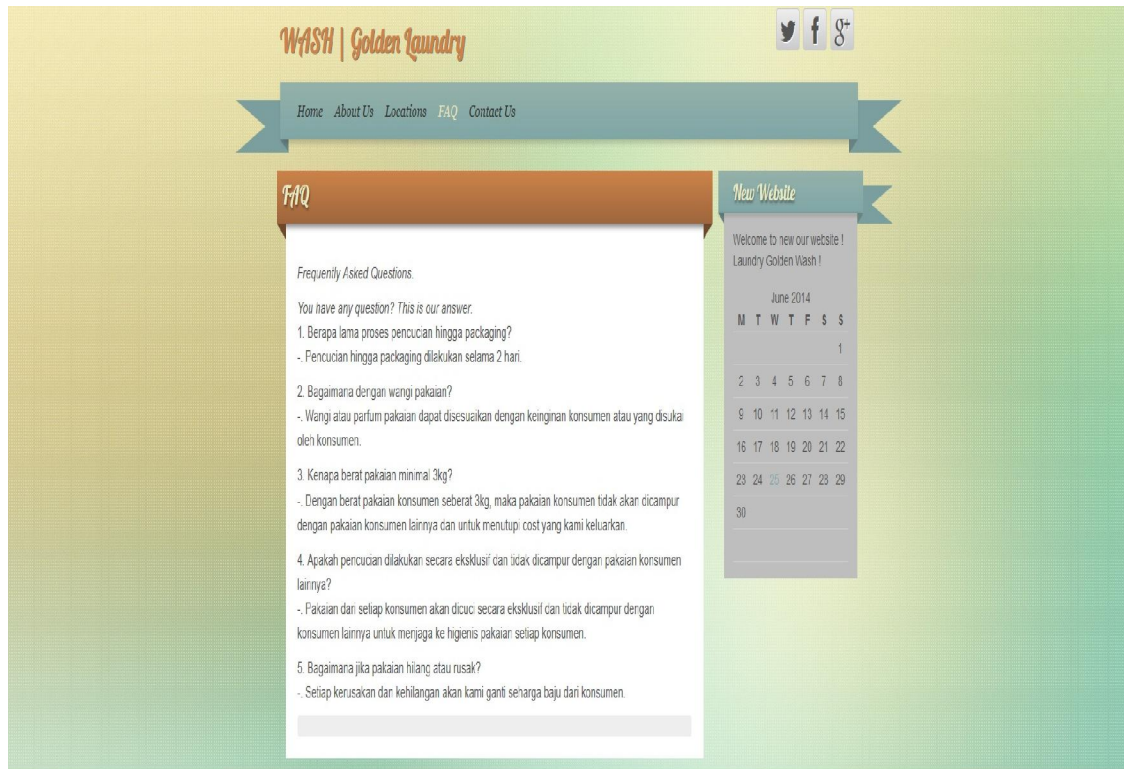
WASH | Golden Laundry

Home About Us Locations FAQ Contact Us

FAQ

Frequently Asked Questions.

You have any question? This is our answer.
1. Berapa lama proses pencucian hingga packaging?
-. Pencucian hingga packaging dilakukan selama 2 hari.

2. Bagaimana dengan wangi pakaian?
-. Wangi atau parfum pakaian dapat disesuaikan dengan keinginan konsumen atau yang disukai oleh konsumen.

3. Kenapa berat pakaian minimal 3kg?
-. Dengan berat pakaian konsumen seberat 3kg, maka pakaian konsumen tidak akan dicampur dengan pakaian konsumen lainnya dan untuk menutupi cost yang kami keluarkan.

4. Apakah pencucian dilakukan secara eksklusif dan tidak dicampur dengan pakaian konsumen lainnya?
-. Pakaian dari setiap konsumen akan dicuci secara eksklusif dan tidak dicampur dengan konsumen lainnya untuk menjaga ke higienis pakaian setiap konsumen.

5. Bagaimana jika pakaian hilang atau rusak?
-. Setiap kerusakan dan kehilangan akan kami ganti seharga baju dari konsumen.

New Website

Welcome to new our website ! Laundry Golden Wash !

June 2014

| M | T | W | T | F | S | S |
|---|---|---|---|---|---|---|
| | | | | | | 1 |
| 2 | 3 | 4 | 5 | 6 | 7 | 8 |
| 9 | 10 | 11 | 12 | 13 | 14 | 15 |
| 16 | 17 | 18 | 19 | 20 | 21 | 22 |
| 23 | 24 | 25 | 26 | 27 | 28 | 29 |
| 30 | | | | | | |